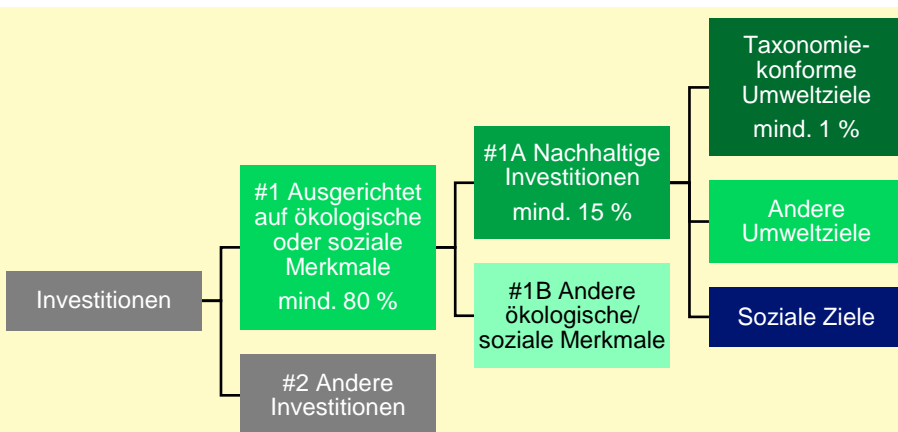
Investitionen

#1 Ausgerichtet auf ökologische oder soziale Merkmale
mind. 80 %

#2 Andere Investitionen

#1A Nachhaltige Investitionen
mind. 15 %

#1B Andere ökologische/ soziale Merkmale

Taxonomiekonforme Umweltziele
mind. 1 %

Andere Umweltziele

Soziale Ziele